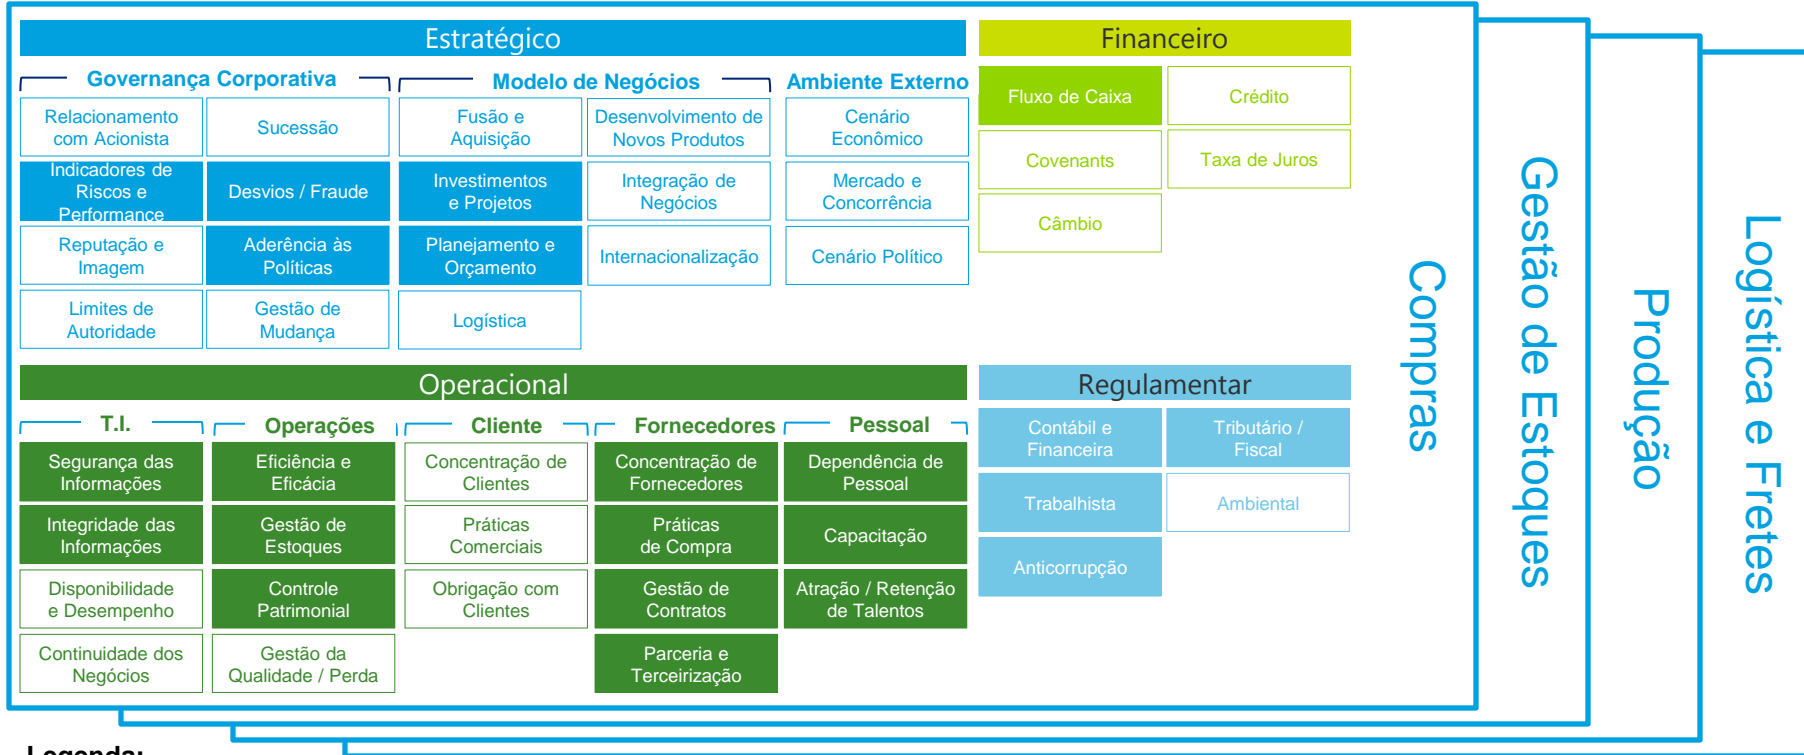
Estratégico

Governança Corporativa

Relacionamento com Acionista

Sucessão

Indicadores de Riscos e Performance

Desvios / Fraude

Reputação e Imagem

Aderência às Políticas

Limites de Autoridade

Gestão de Mudança

Modelo de Negócios

Fusão e Aquisição

Desenvolvimento de Novos Produtos

Investimentos e Projetos

Integração de Negócios

Planejamento e Orçamento

Internacionalização

Logística

Ambiente Externo

Cenário Econômico

Mercado e Concorrência

Cenário Político

Financeiro

Fluxo de Caixa

Crédito

Covenants

Taxa de Juros

Câmbio

Operacional

T.I.

Segurança das Informações

Integridade das Informações

Disponibilidade e Desempenho

Continuidade dos Negócios

Operações

Eficiência e Eficácia

Gestão de Estoques

Controle Patrimonial

Gestão da Qualidade / Perda

Cliente

Concentração de Clientes

Práticas Comerciais

Obrigação com Clientes

Fornecedores

Concentração de Fornecedores

Práticas de Compra

Gestão de Contratos

Parceria e Terceirização

Pessoal

Dependência de Pessoal

Capacitação

Atração / Retenção de Talentos

Regulamentar

Contábil e Financeira

Tributário / Fiscal

Trabalhista

Ambiental

Anticorrupção

Compras

Gestão de Estoques

Produção

Logística e Fretes

Legenda: